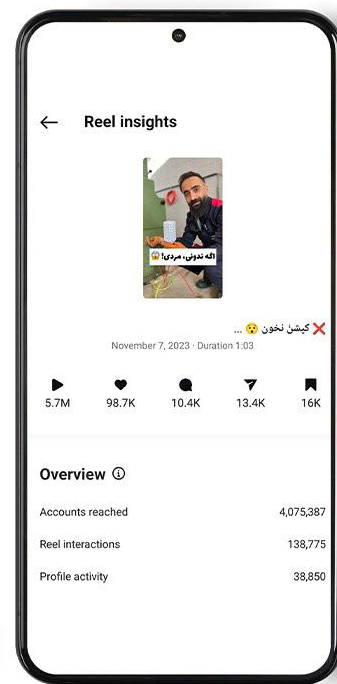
Reel insights

اگه ندونی، مردی! 😱

❌ کپشن نخون 😮 ...

November 7, 2023 · Duration 1:03

5.7M 98.7K 10.4K 13.4K 16K

Overview ⓘ

Accounts reached 4,075,387

Reel interactions 138,775

Profile activity 38,850